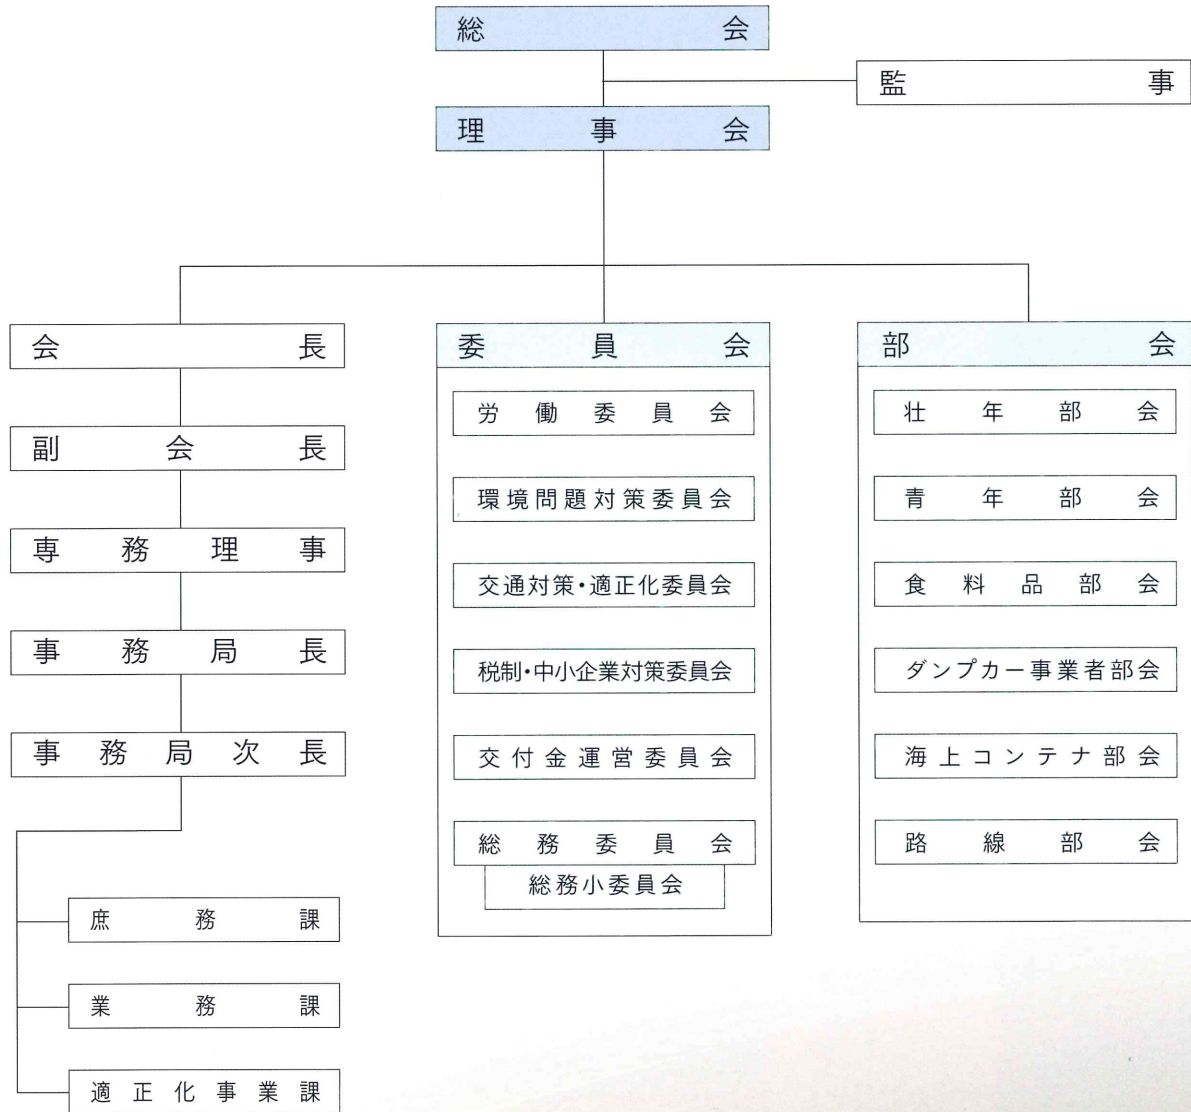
総会

監事

理事会

会長

副会長

専務理事

事務局長

事務局次長

庶務課

業務課

適正化事業課

委員会

労働委員会

環境問題対策委員会

交通対策・適正化委員会

税制・中小企業対策委員会

交付金運営委員会

総務委員会

総務小委員会

部会

壮年部会

青年部会

食料品部会

ダンプカー事業者部会

海上コンテナ部会

路線部会